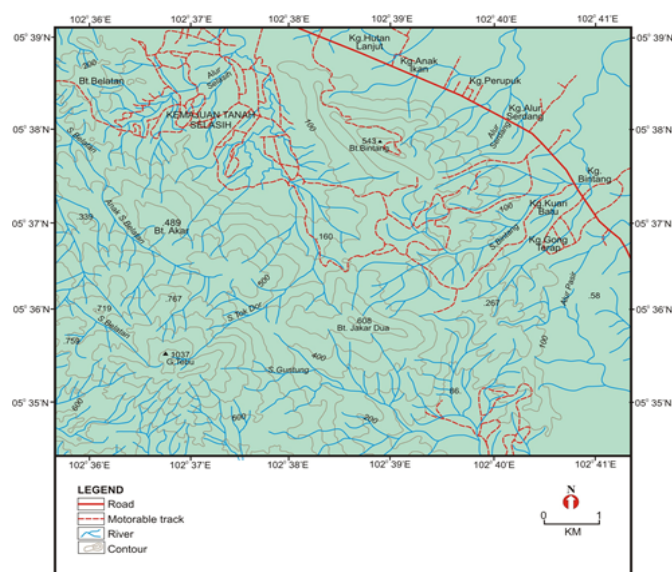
102° 36'E 102° 37'E 102° 38'E 102° 39'E 102° 40'E 102° 41'E

05° 39'N
05° 38'N
05° 37'N
05° 36'N
05° 35'N

05° 39'N
05° 38'N
05° 37'N
05° 36'N
05° 35'N

Kg. Hutan Lanjut
Kg. Anak Ikan
Kg. Perupuk
Kg. Alur Serdang
Kg. Bintang
Kg. Kuari Batu
Kg. Gong Tarap
Bt. Belatan
KEMAHUAN TANAH SELASIH
Alur Selasih
S. Belatan
543
Bt. Bintang
Alur Serdang
300
100
339
489
Bt. Aker
Anak S. Belatan
160
100
S. Bintang
500
767
719
S. Belatan
759
1037
G. Ibu
S. Tok Dor
608
Bt. Jakar Dua
267
Alur Pasir
58
100
400
S. Gustung
600
600
200
66

102° 36'E 102° 37'E 102° 38'E 102° 39'E 102° 40'E 102° 41'E

LEGEND
Road
Motorable track
River
Contour

N
0 1
KM